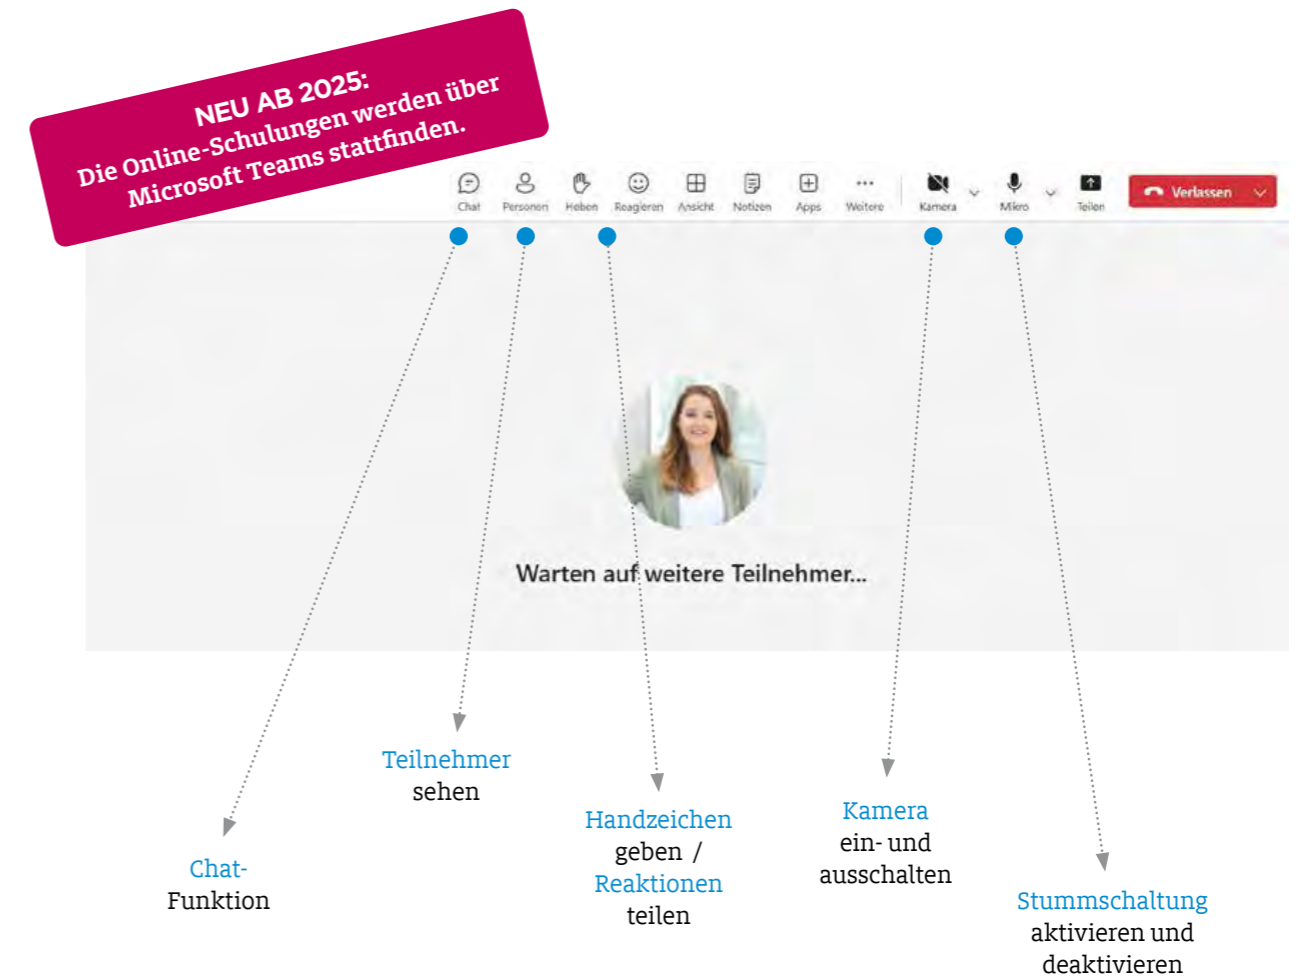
NEU AB 2025:
Die Online-Schulungen werden über Microsoft Teams stattfinden.

Chat Personen Heben Reagieren Ansicht Notizen Apps Weitere Kamera Mikro Teilen Verlassen

Warten auf weitere Teilnehmer...

Teilnehmer sehen

Handzeichen geben / Reaktionen teilen

Kamera ein- und ausschalten

Chat-Funktion

Stummschaltung aktivieren und deaktivieren